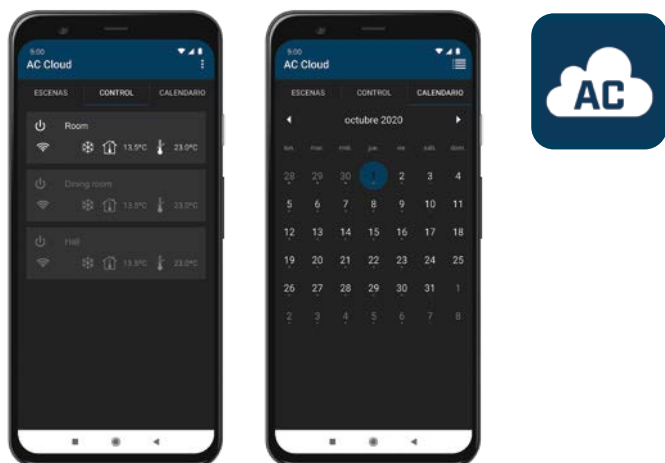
9:00
AC Cloud

ESCENAS CONTROL CALENDARIO

Room
13.5ºC 23.0ºC

Dining room
13.5ºC 23.0ºC

Hall
13.5ºC 23.0ºC

9:00
AC Cloud

ESCENAS CONTROL CALENDARIO

octubre 2020

| lun. | mar. | mié. | jue. | vie. | sáb. | dom. |
|---|---|---|---|---|---|---|
| 28 | 29 | 30 | 1 | 2 | 3 | 4 |
| 5 | 6 | 7 | 8 | 9 | 10 | 11 |
| 12 | 13 | 14 | 15 | 16 | 17 | 18 |
| 19 | 20 | 21 | 22 | 23 | 24 | 25 |
| 26 | 27 | 28 | 29 | 30 | 31 | 1 |
| 2 | 3 | 4 | 5 | 6 | 7 | 8 |

AC